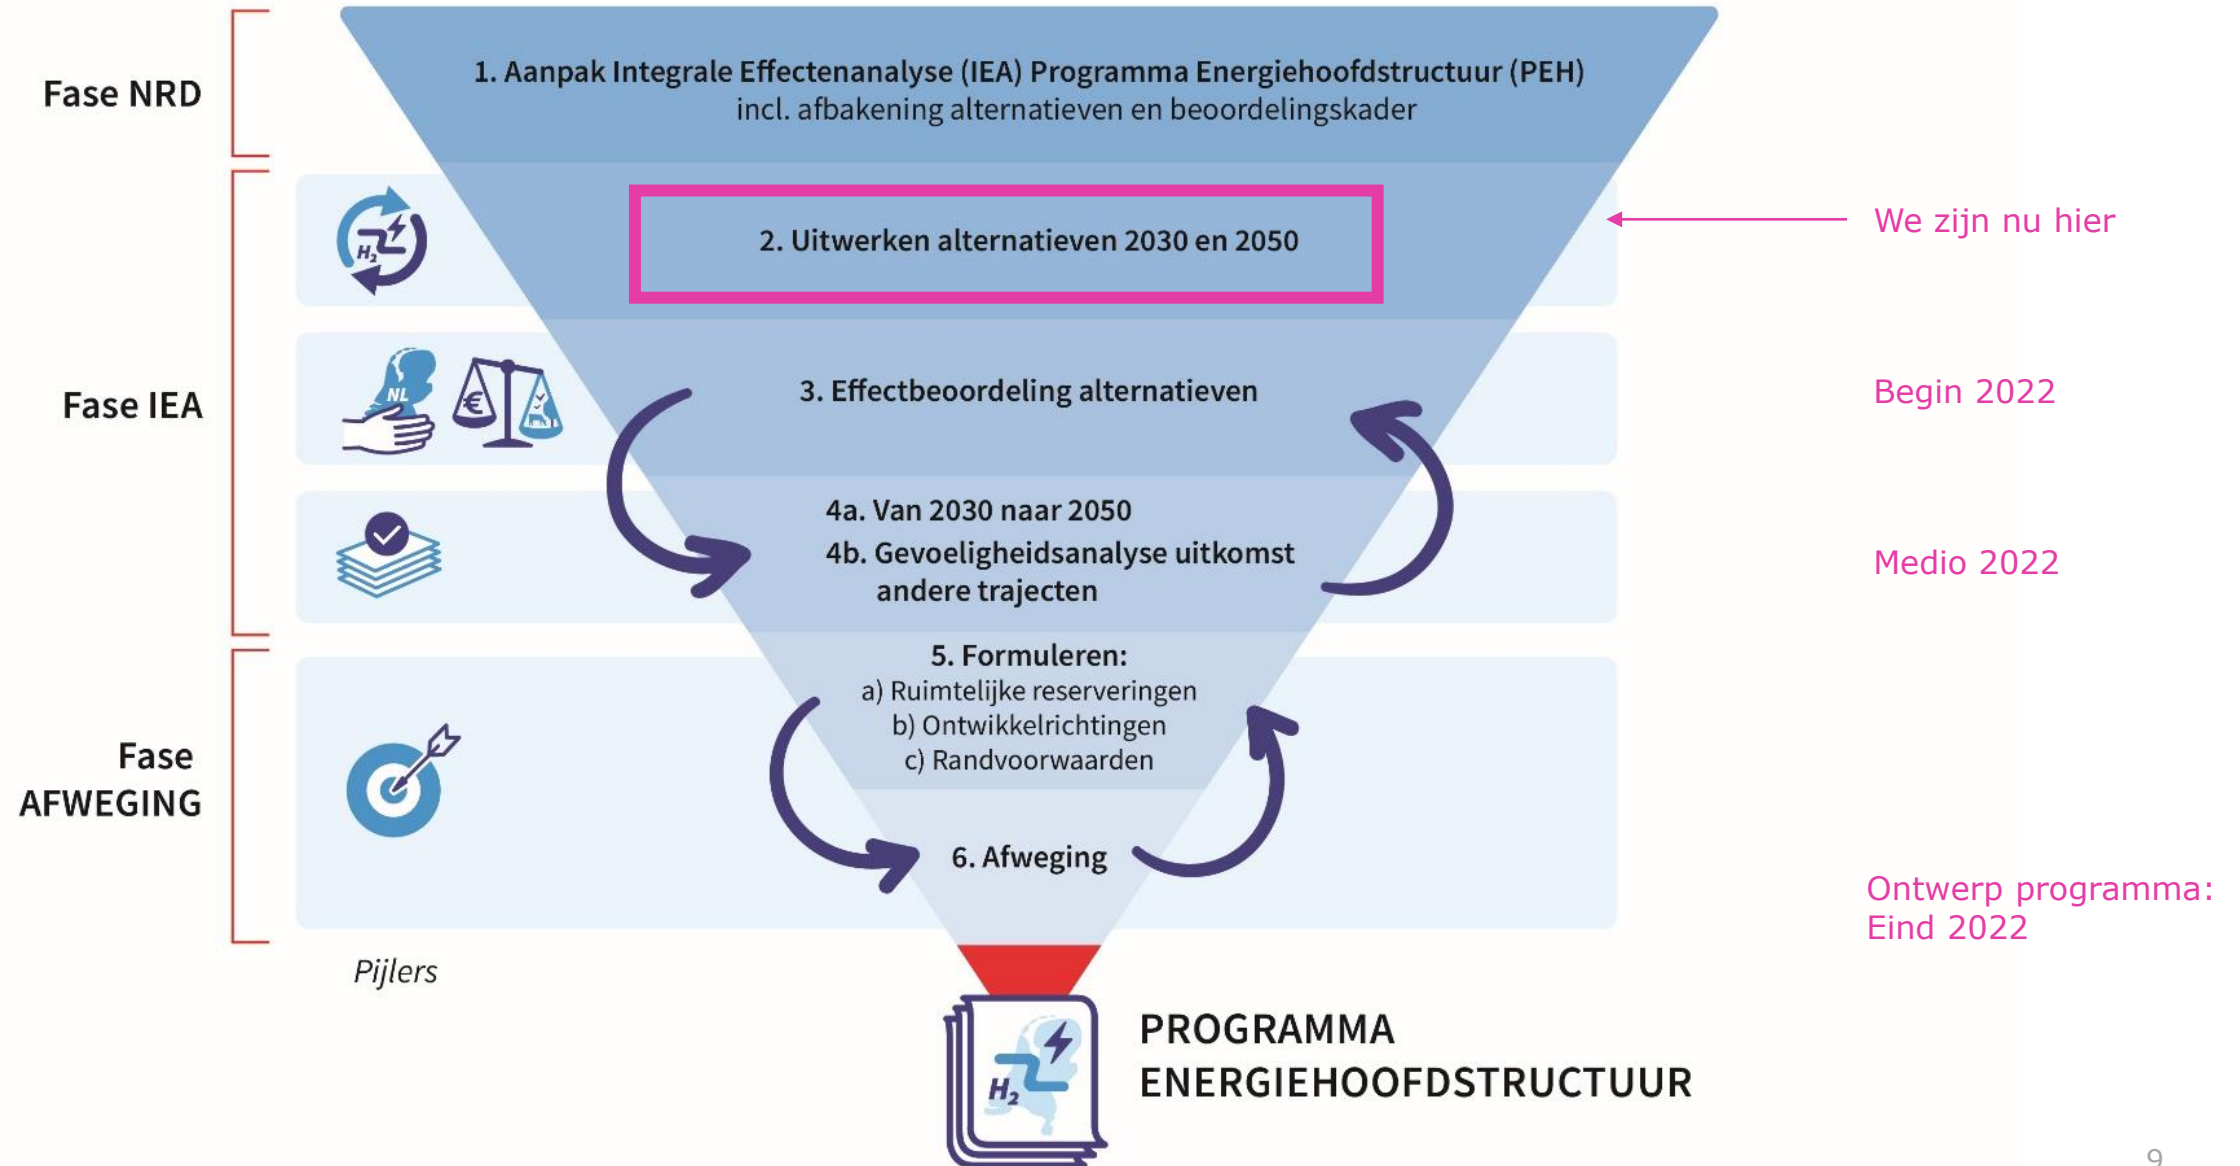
Fase NRD

1. Aanpak Integrale Effectenanalyse (IEA) Programma Energiehoofdstructuur (PEH)
incl. afbakening alternatieven en beoordelingskader

2. Uitwerken alternatieven 2030 en 2050

We zijn nu hier

Fase IEA

NL

€

3. Effectbeoordeling alternatieven

Begin 2022

4a. Van 2030 naar 2050
4b. Gevoeligheidsanalyse uitkomst andere trajecten

Medio 2022

Fase AFWEGING

5. Formuleren:
a) Ruimtelijke reserveringen
b) Ontwikkelrichtingen
c) Randvoorwaarden

6. Afweging

Ontwerp programma:
Eind 2022

Pijlers

$H_2$

PROGRAMMA
ENERGIEHOOFDSTRUCTUUR

9